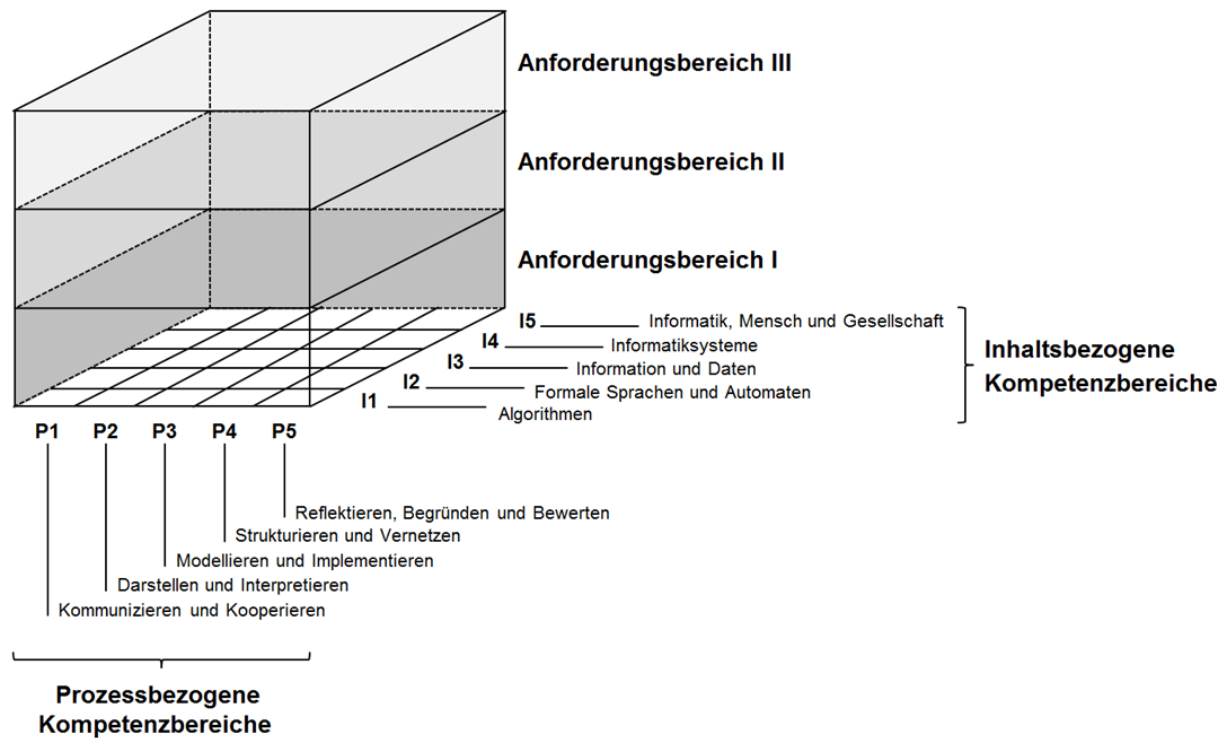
Anforderungsbereich III

Anforderungsbereich II

Anforderungsbereich I

I5 Informatik, Mensch und Gesellschaft
I4 Informatiksysteme
I3 Information und Daten
I2 Formale Sprachen und Automaten
I1 Algorithmen

Inhaltsbezogene Kompetenzbereiche

P1 P2 P3 P4 P5

Reflektieren, Begründen und Bewerten
Strukturieren und Vernetzen
Modellieren und Implementieren
Darstellen und Interpretieren
Kommunizieren und Kooperieren

Prozessbezogene Kompetenzbereiche